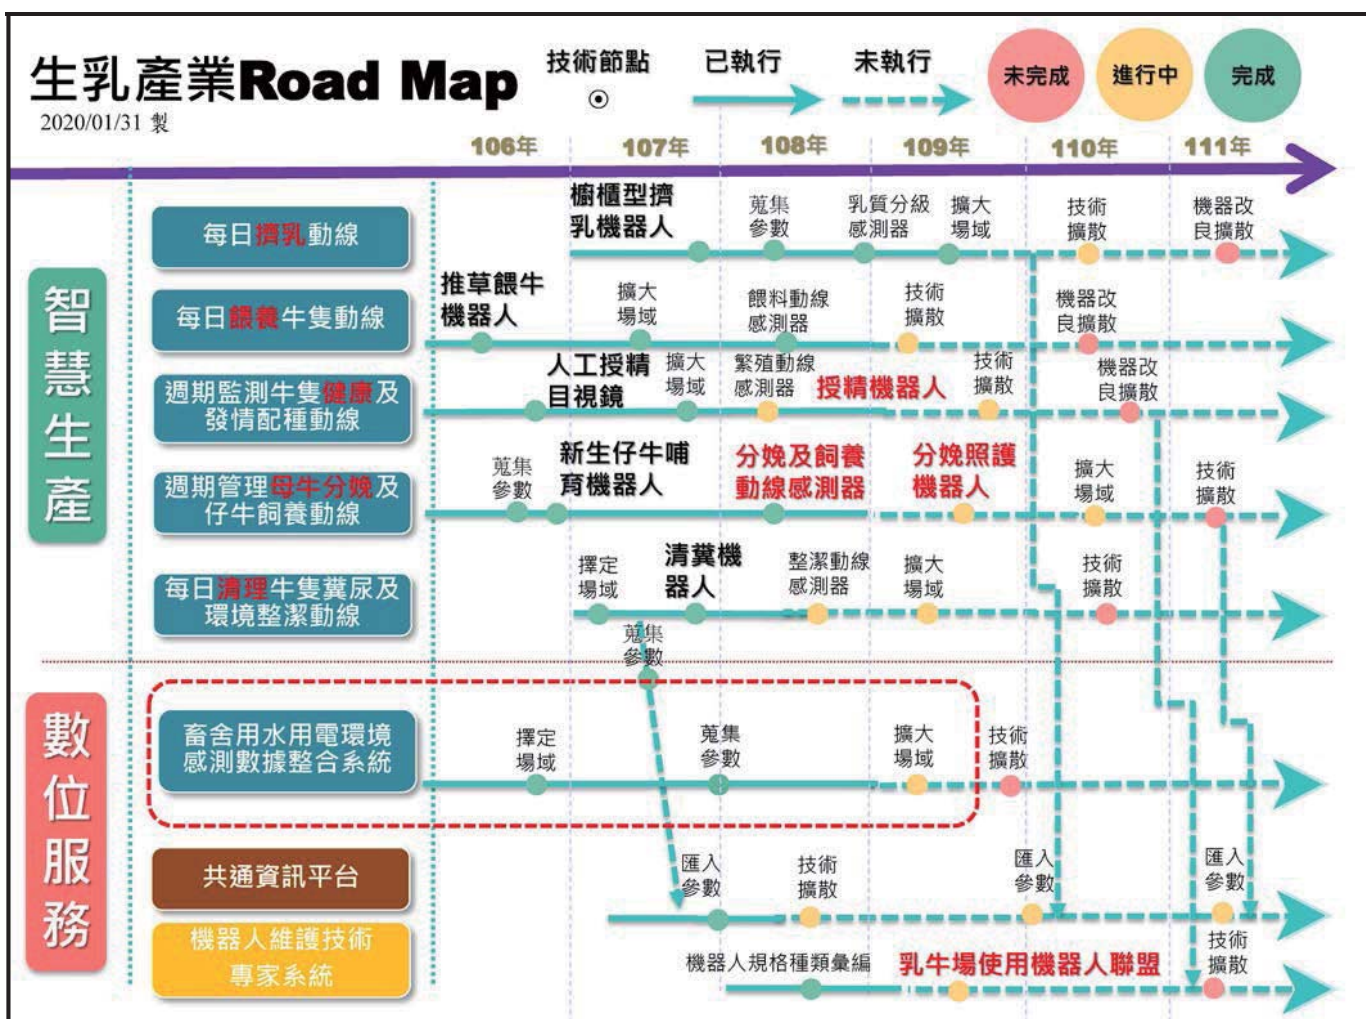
生乳產業Road Map
2020/01/31 製

技術節點 ⊙
已執行
未執行
未完成
進行中
完成

106年
107年
108年
109年
110年
111年

智慧生產

每日擠乳動線
櫥櫃型擠乳機器人
蒐集參數
乳質分級感測器
擴大場域
技術擴散
機器改良擴散

每日餵養牛隻動線
推草餵牛機器人
擴大場域
餵料動線感測器
技術擴散
機器改良擴散

週期監測牛隻健康及發情配種動線
人工授精目視鏡
擴大場域
繁殖動線感測器
授精機器人
技術擴散
機器改良擴散

週期管理母牛分娩及仔牛飼養動線
蒐集參數
新生仔牛哺育機器人
分娩及飼養動線感測器
分娩照護機器人
擴大場域
技術擴散

每日清理牛隻糞尿及環境整潔動線
擇定場域
清糞機器人
整潔動線感測器
擴大場域
技術擴散
蒐集參數

數位服務

畜舍用水用電環境感測數據整合系統
擇定場域
蒐集參數
擴大場域
技術擴散

共通資訊平台
匯入參數
技術擴散
匯入參數
匯入參數

機器人維護技術專家系統
機器人規格種類彙編
乳牛場使用機器人聯盟
技術擴散